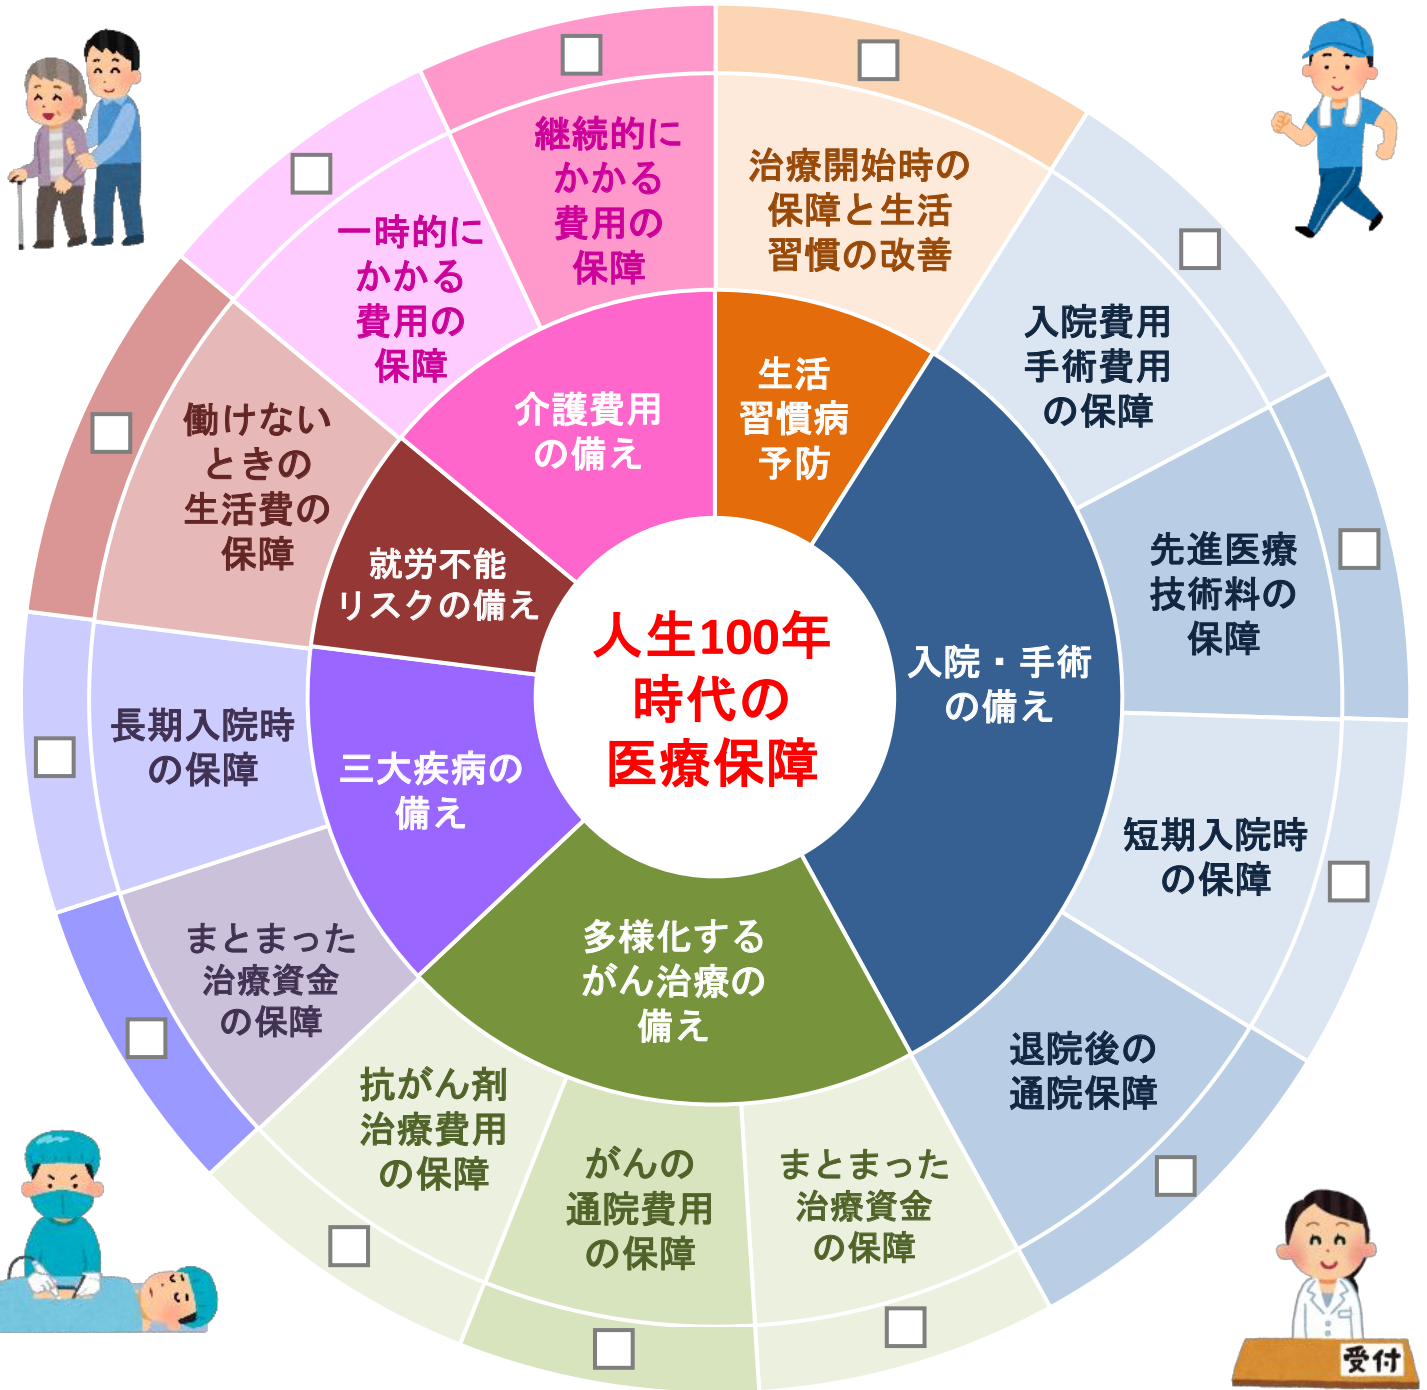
人生100年
時代の
医療保障

生活
習慣病
予防

治療開始時の
保障と生活
習慣の改善

入院・手術
の備え

入院費用
手術費用
の保障

先進医療
技術料の
保障

短期入院時
の保障

退院後の
通院保障

多様化する
がん治療の
備え

まとまった
治療資金
の保障

がんの
通院費用
の保障

抗がん剤
治療費用
の保障

三大疾病の
備え

まとまった
治療資金
の保障

長期入院時
の保障

就労不能
リスクの備え

働けない
ときの
生活費の
保障

介護費用
の備え

一時的に
かかる
費用の
保障

継続的に
かかる
費用の
保障

受付